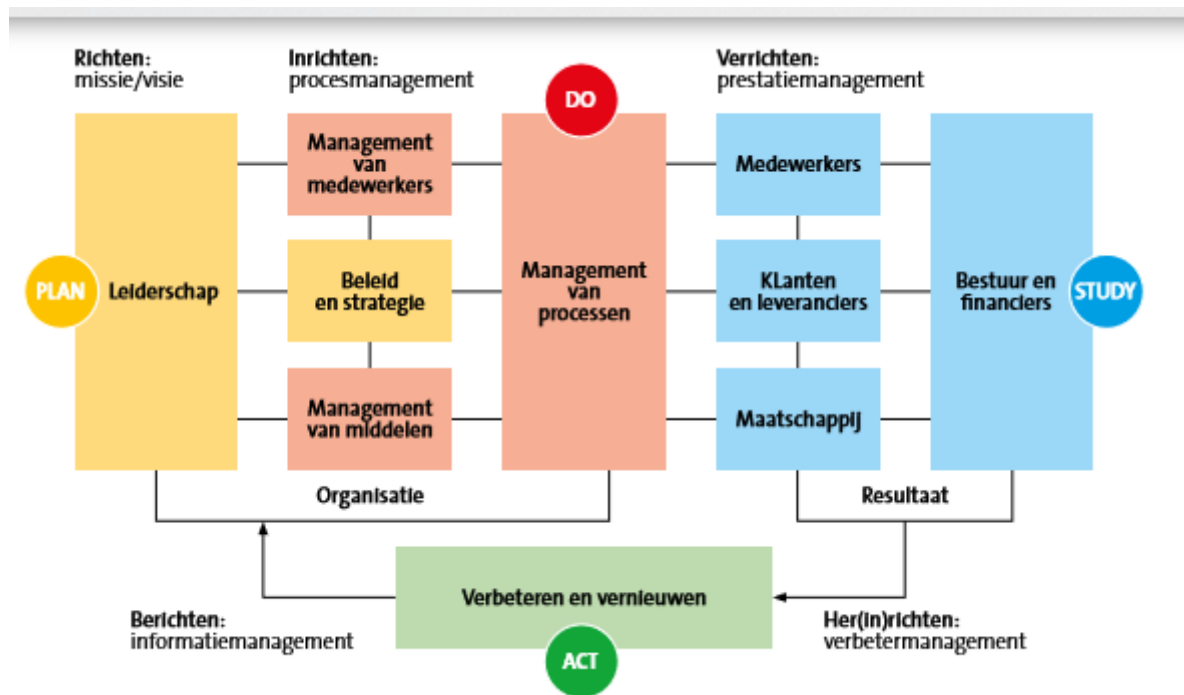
Richten:
missie/visie

Inrichten:
procesmanagement

DO

Verrichten:
prestatiemanagement

Management van medewerkers

Medewerkers

PLAN

Leiderschap

Beleid en strategie

Management van processen

KLanten en leveranciers

Bestuur en financiers

STUDY

Management van middelen

Maatschappij

Organisatie

Resultaat

Verbeteren en vernieuwen

Berichten:
informatiemanagement

ACT

Her(in)richten:
verbetermanagement